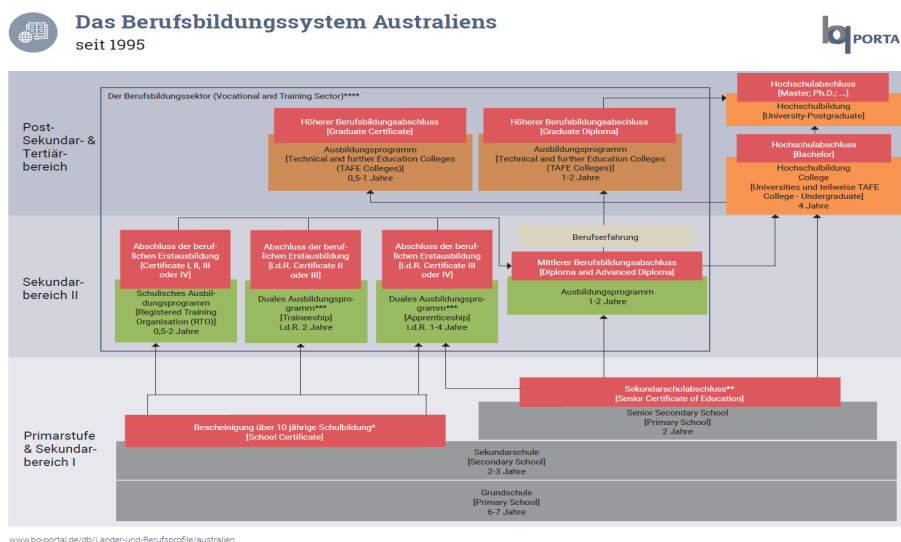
Das Berufsbildungssystem Australiens
seit 1995

bq PORTA

Post-Sekundar- & Tertiärbereich

Sekundarbereich II

Primarstufe & Sekundarbereich I

Der Berufsbildungssektor (Vocational and Training Sector)****

Höherer Berufsbildungsabschluss
[Graduate Certificate]

Ausbildungsprogramm
[Technical and further Education Colleges (TAFE Colleges)]
0,5-1 Jahre

Höherer Berufsbildungsabschluss
[Graduate Diploma]

Ausbildungsprogramm
[Technical and further Education Colleges (TAFE Colleges)]
1-2 Jahre

Hochschulabschluss
[Master; Ph.D.; ...]

Hochschulbildung
[University-Postgraduate]

Hochschulabschluss
[Bachelor]

Hochschulbildung
College
[Universities and teilweise TAFE College - Undergraduate]
4 Jahre

Abschluss der beruflichen Erstausbildung
[Certificate I, II, III oder IV]

Schulisches Ausbildungsprogramm
[Registered Training Organisation (RTO)]
0,5-2 Jahre

Abschluss der beruflichen Erstausbildung
[i.d.R. Certificate II oder III]

Duales Ausbildungsprogramm***
[Traineeship]
i.d.R. 2 Jahre

Abschluss der beruflichen Erstausbildung
[i.d.R. Certificate III oder IV]

Duales Ausbildungsprogramm***
[Apprenticeship]
i.d.R. 1-4 Jahre

Berufserfahrung

Mittlerer Berufsbildungsabschluss
[Diploma and Advanced Diploma]

Ausbildungsprogramm
1-2 Jahre

Sekundarschulabschluss**
[Senior Certificate of Education]

Senior Secondary School
[Primary School]
2 Jahre

Bescheinigung über 10 jährige Schulbildung*
[School Certificate]

Sekundarschule
[Secondary School]
2-3 Jahre

Grundschule
[Primary School]
6-7 Jahre

www.bq-portal.de/db/Lander-und-Berufsprofile/australien